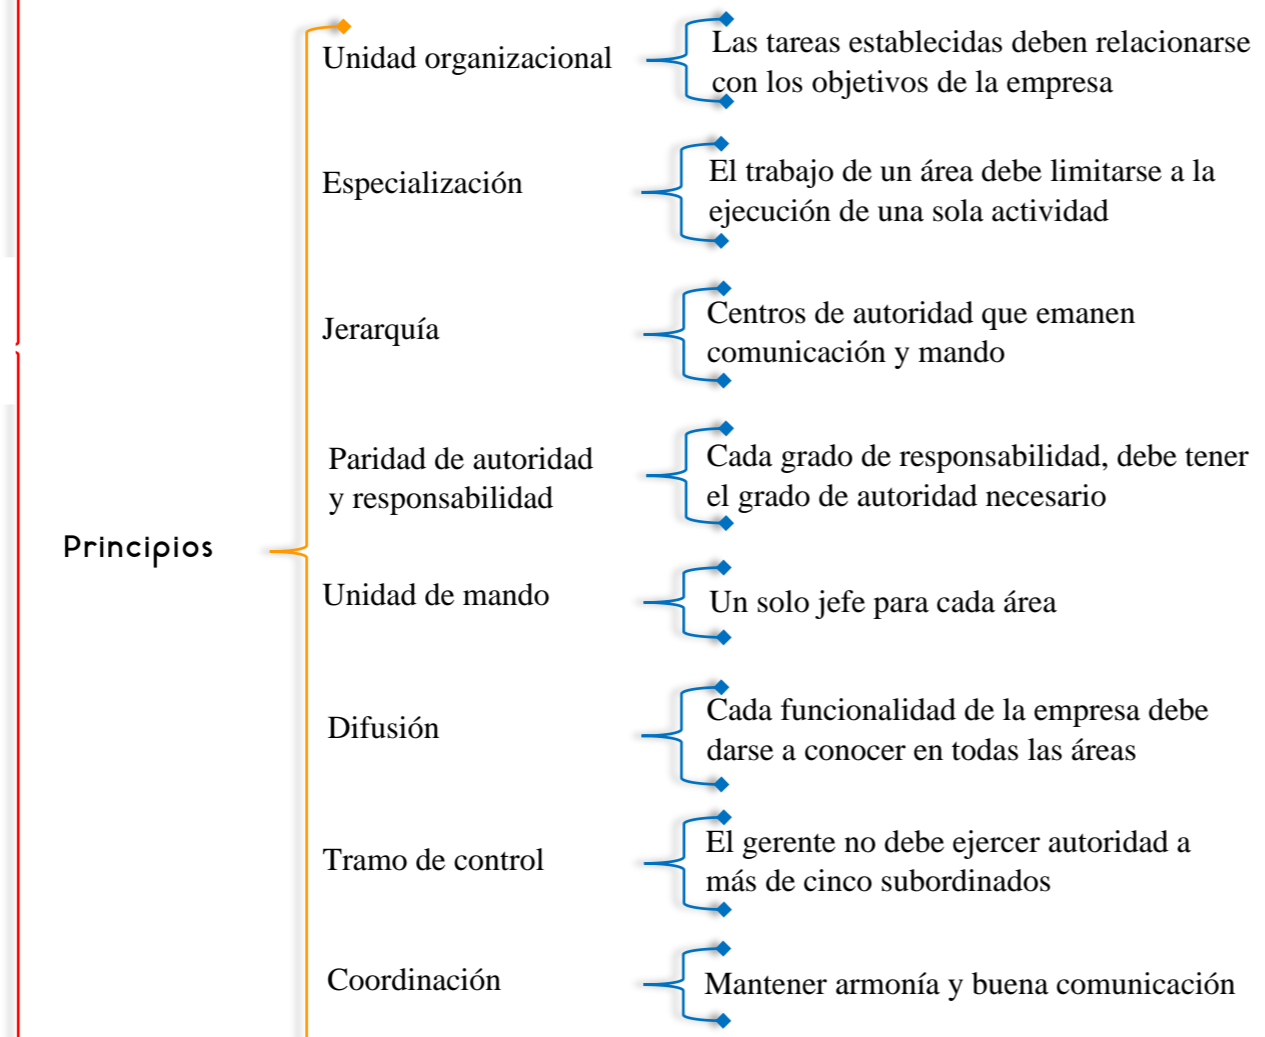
Principios

Unidad organizacional

Las tareas establecidas deben relacionarse con los objetivos de la empresa

Especialización

El trabajo de un área debe limitarse a la ejecución de una sola actividad

Jerarquía

Centros de autoridad que emanen comunicación y mando

Paridad de autoridad y responsabilidad

Cada grado de responsabilidad, debe tener el grado de autoridad necesario

Unidad de mando

Un solo jefe para cada área

Difusión

Cada funcionalidad de la empresa debe darse a conocer en todas las áreas

Tramo de control

El gerente no debe ejercer autoridad a más de cinco subordinados

Coordinación

Mantener armonía y buena comunicación